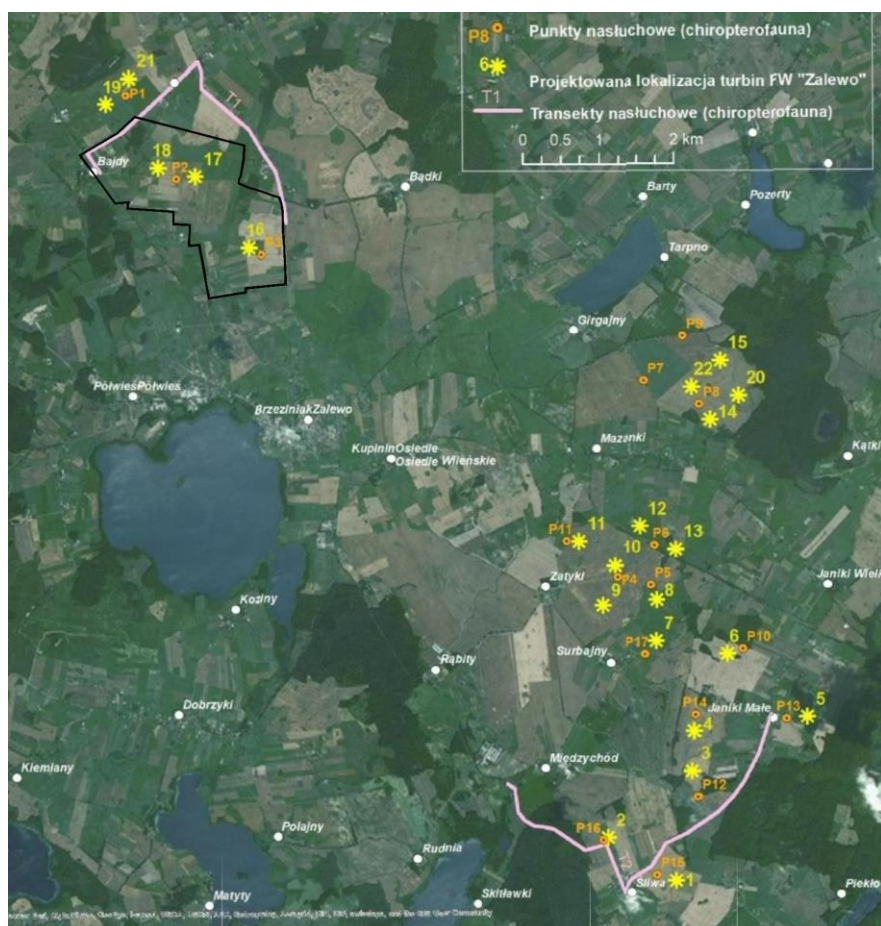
P8 Punkty nasłuchowe (chiropterofauna)
6 Projektowana lokalizacja turbin FW "Zalewo"
T1 Transekty nasłuchowe (chiropterofauna)
0 0.5 1 2 km

21
19
P1
T1
18
P2
17
Bajdy
16
P3
Bądki
Barty
Pozerty
Tarpno
Girgajny
P9
15
22
P7
20
P8
14
PołwiesPołwieś
BrzeziniakZalewo
KupininOsiedle
Osiedle Wieńskie
Mazanki
Kątki
12
P11
11
P6
13
10
Zatyki
P5
P4
9
8
Janiki Wiel
Koziny
7
P17
6
P10
Surbajny
Rąbity
Dobrzyki
P14
Janiki Małe
P13
5
4
3
Kiemiany
Międzychód
P12
2
P16
T2
Polajny
Rudnia
P15
Sliwa
1
Piekło
Skitławki
Matyty
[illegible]